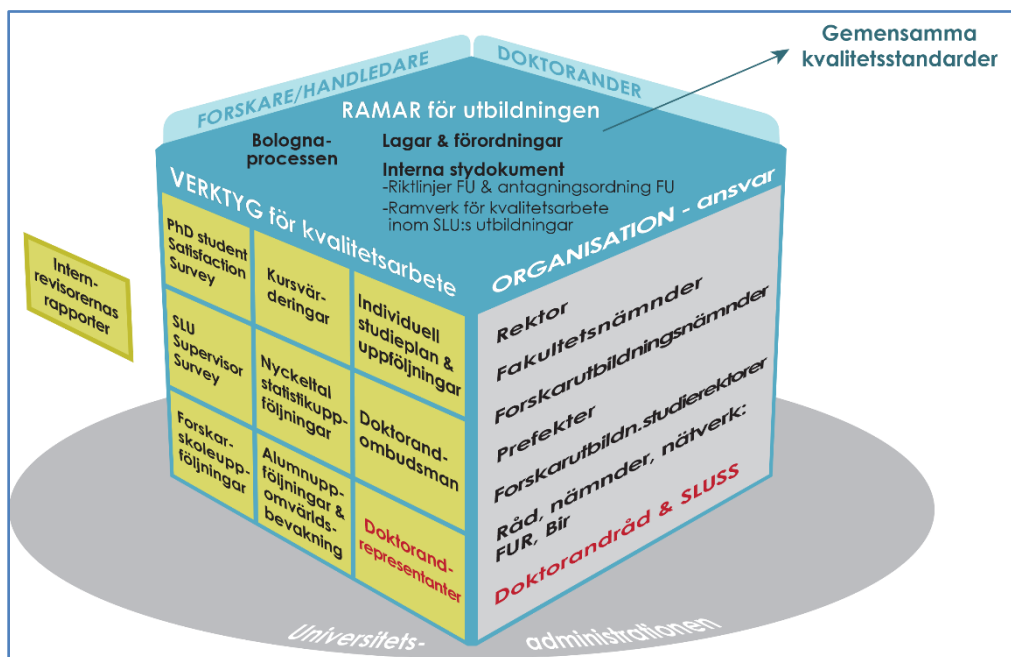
Gemensamma kvalitetsstandarder

FORSKARE/HANDLEDARE

DOKTORANDER

RAMAR för utbildningen

Bologna-processen

Lagar & förordningar

Interna stydokument
-Riktlinjer FU & antagningsordning FU
-Ramverk för kvalitetsarbete inom SLU:s utbildningar

VERKTYG för kvalitetsarbete

ORGANISATION - ansvar

Intern-revisorernas rapporter

PhD student Satisfaction Survey

Kursvärderingar

Individuell studieplan & uppföljningar

SLU Supervisor Survey

Nyckeltal statistikuppföljningar

Doktorand-ombudsman

Forskar-skoleuppföljningar

Alumnuppföljningar & omvärldsbevakning

Doktorand-representanter

Rektor

Fakultetsnämnder

Forskarutbildningsnämnder

Prefekter

Forskarutbildn.studierektorer

Råd, nämnder, nätverk: FUR, Bir

Doktorandråd & SLUSS

Universitets- administrationen